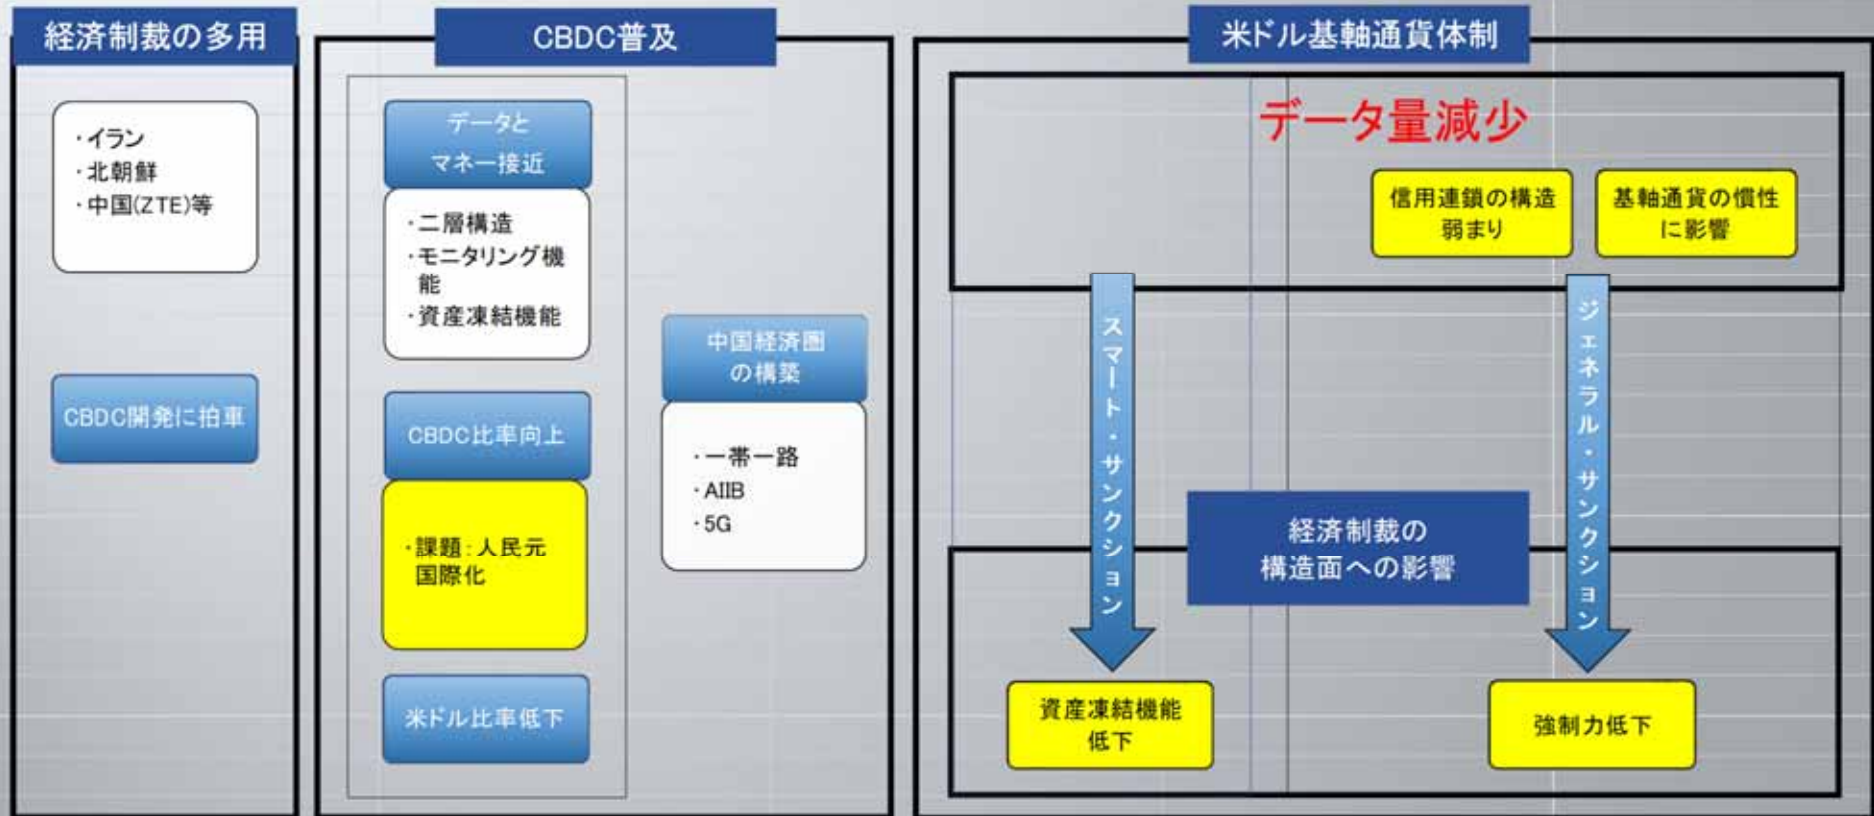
経済制裁の多用

・イラン
・北朝鮮
・中国(ZTE)等

CBDC開発に拍車

CBDC普及

データと
マネー接近

・二層構造
・モニタリング機能
・資産凍結機能

CBDC比率向上

・課題：人民元
国際化

米ドル比率低下

中国経済圏
の構築

・一帯一路
・AIIB
・5G

米ドル基軸通貨体制

データ量減少

信用連鎖の構造
弱まり

基軸通貨の慣性
に影響

スマート・サンクション

ジェネラル・サンクション

経済制裁の
構造面への影響

資産凍結機能
低下

強制力低下